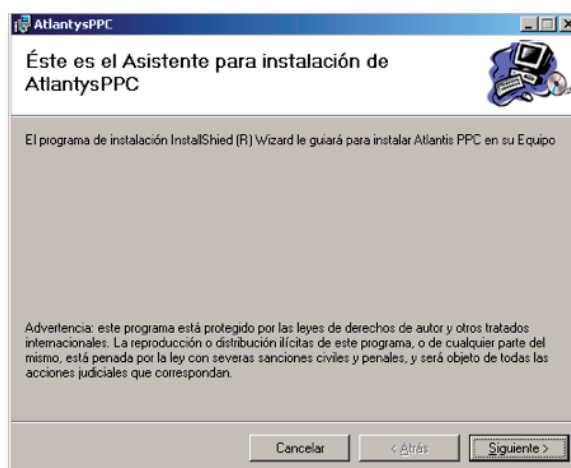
AtlantysPPC

Éste es el Asistente para instalación de AtlantysPPC

El programa de instalación InstallShied (R) Wizard le guiará para instalar Atlantis PPC en su Equipo

Advertencia: este programa está protegido por las leyes de derechos de autor y otros tratados internacionales. La reproducción o distribución ilícitas de este programa, o de cualquier parte del mismo, está penada por la ley con severas sanciones civiles y penales, y será objeto de todas las acciones judiciales que correspondan.

Cancelar
< Atrás
Siguiente >